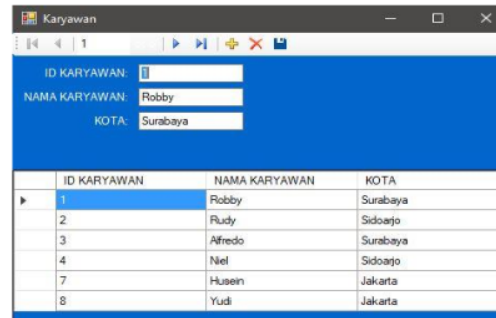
Karyawan

1

ID KARYAWAN: 1
NAMA KARYAWAN: Robby
KOTA: Surabaya

| | ID KARYAWAN | NAMA KARYAWAN | KOTA |
|---|---|---|---|
| ▸ | 1 | Robby | Surabaya |
| | 2 | Rudy | Sidoarjo |
| | 3 | Alfredo | Surabaya |
| | 4 | Niel | Sidoarjo |
| | 7 | Husein | Jakarta |
| | 8 | Yudi | Jakarta |